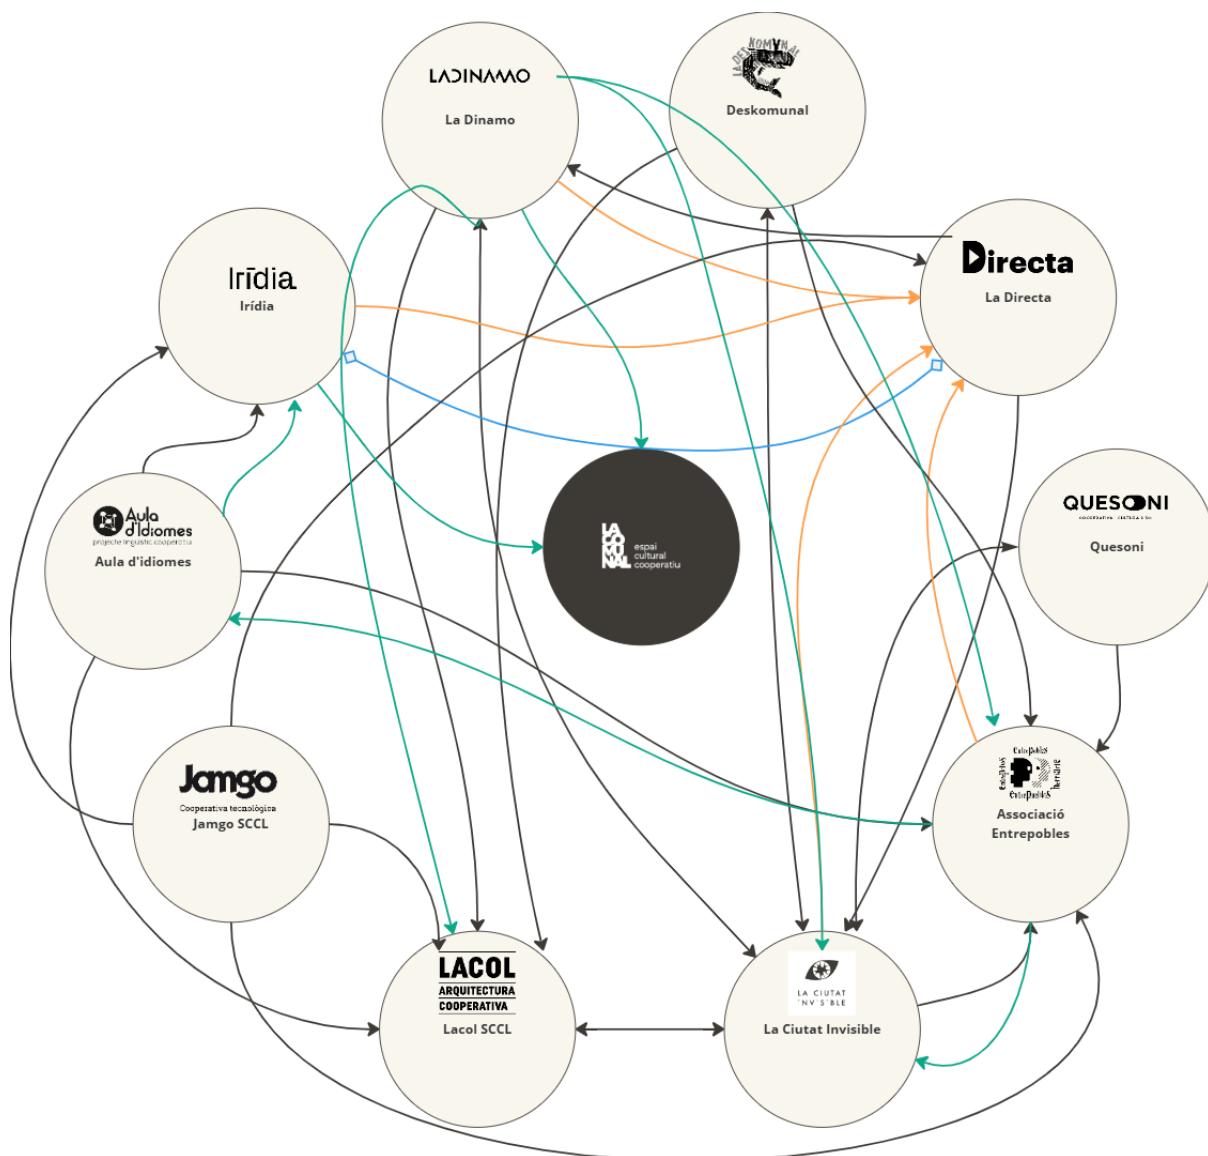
LADINAMO
La Dinamo

LA DESKOMUNAL
Deskomunal

Irīdia
Irídia

Directa
La Directa

LA COMUNAL espai cultural cooperatiu

Aula d'Idiomes
projecte lingüístic cooperatiu
Aula d'idiomes

QUESONI
Quesoni

Jamgo
Cooperativa tecnològica
Jamgo SCCL

Associació Entrepobles

LACOL
ARQUITECTURA COOPERATIVA
Lacol SCCL

LA CIUTAT INVISIBLE
La Ciutat Invisible